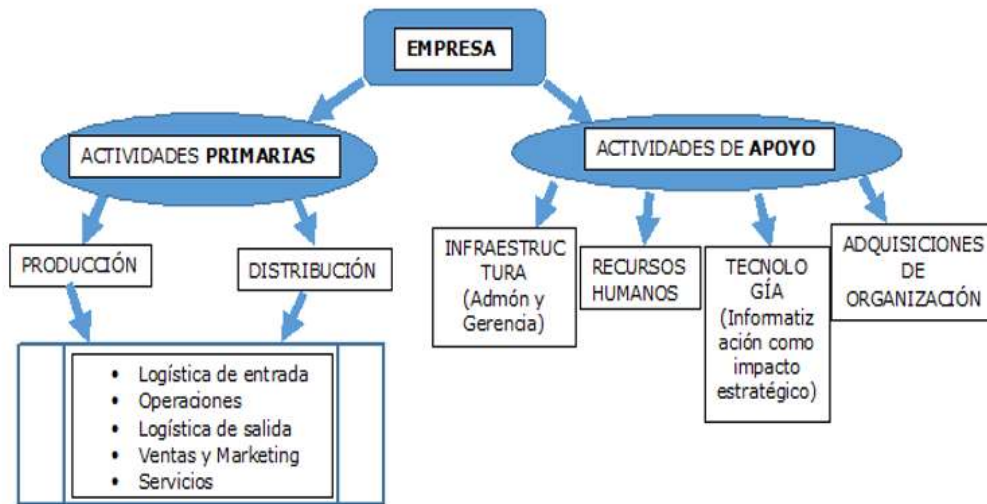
EMPRESA

ACTIVIDADES PRIMARIAS

ACTIVIDADES DE APOYO

PRODUCCIÓN

DISTRIBUCIÓN

- Logística de entrada
- Operaciones
- Logística de salida
- Ventas y Marketing
- Servicios

INFRAESTRUCTURA (Admón y Gerencia)

RECURSOS HUMANOS

TECNOLOGÍA (Informatización como impacto estratégico)

ADQUISICIONES DE ORGANIZACIÓN